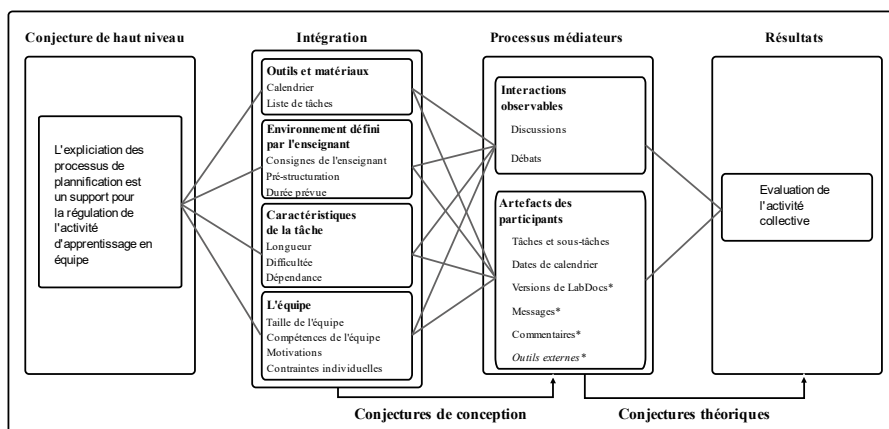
Conjecture de haut niveau

L'expliciation des processus de plannification est un support pour la régulation de l'activité d'apprentissage en équipe

Intégration

Outils et matériaux
Calendrier
Liste de tâches

Environnement défini par l'enseignant
Consignes de l'enseignant
Pré-structuration
Durée prévue

Caractéristiques de la tâche
Longueur
Difficultée
Dépendance

L'équipe
Taille de l'équipe
Compétences de l'équipe
Motivations
Contraintes individuelles

Processus médiateurs

Interactions observables
Discussions
Débats

Artefacts des participants
Tâches et sous-tâches
Dates de calendrier
Versions de LabDocs*
Messages*
Commentaires*
Outils externes*

Résultats

Evaluation de l'activité collective

Conjectures de conception

Conjectures théoriques